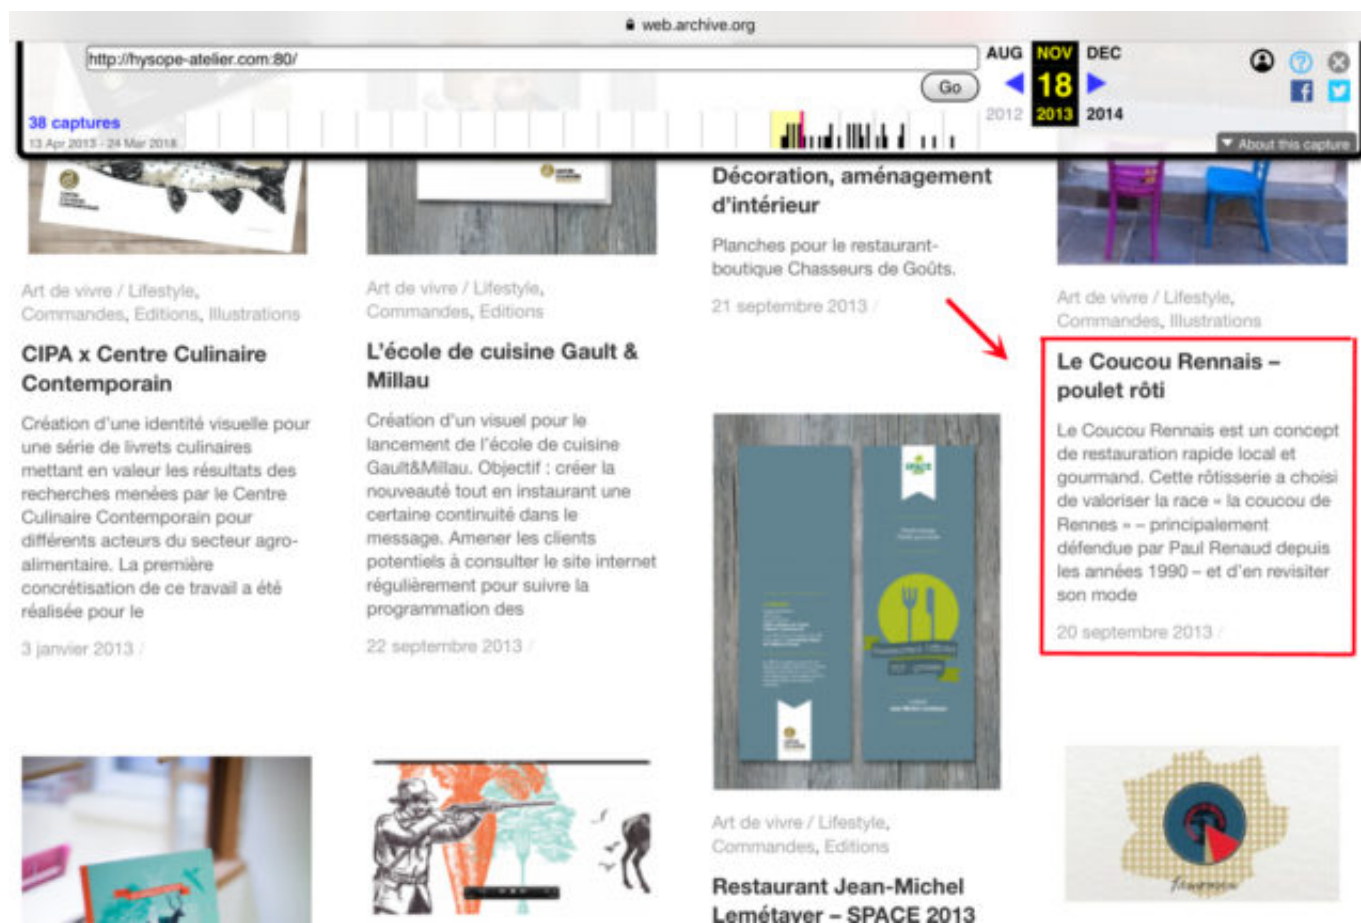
web.archive.org

http://hysope-atelier.com:80/

Go

AUG NOV DEC
18
2012 2013 2014

38 captures
13 Apr 2013 - 24 Mar 2018

About this capture

Art de vivre / Lifestyle, Commandes, Editions, Illustrations

CIPA x Centre Culinaire Contemporain

Création d'une identité visuelle pour une série de livrets culinaires mettant en valeur les résultats des recherches menées par le Centre Culinaire Contemporain pour différents acteurs du secteur agro-alimentaire. La première concrétisation de ce travail a été réalisée pour le

3 janvier 2013 /

Art de vivre / Lifestyle, Commandes, Editions

L'école de cuisine Gault & Millau

Création d'un visuel pour le lancement de l'école de cuisine Gault&Millau. Objectif : créer la nouveauté tout en instaurant une certaine continuité dans le message. Amener les clients potentiels à consulter le site internet régulièrement pour suivre la programmation des

22 septembre 2013 /

Décoration, aménagement d'intérieur

Planches pour le restaurant-boutique Chasseurs de Goûts.

21 septembre 2013 /

Art de vivre / Lifestyle, Commandes, Editions

Restaurant Jean-Michel Lemétayer – SPACE 2013

Art de vivre / Lifestyle, Commandes, Illustrations

Le Coucou Rennais – poulet rôti

Le Coucou Rennais est un concept de restauration rapide local et gourmand. Cette rôtisserie a choisi de valoriser la race « la coucou de Rennes » – principalement défendue par Paul Renaud depuis les années 1990 – et d'en revisiter son mode

20 septembre 2013 /